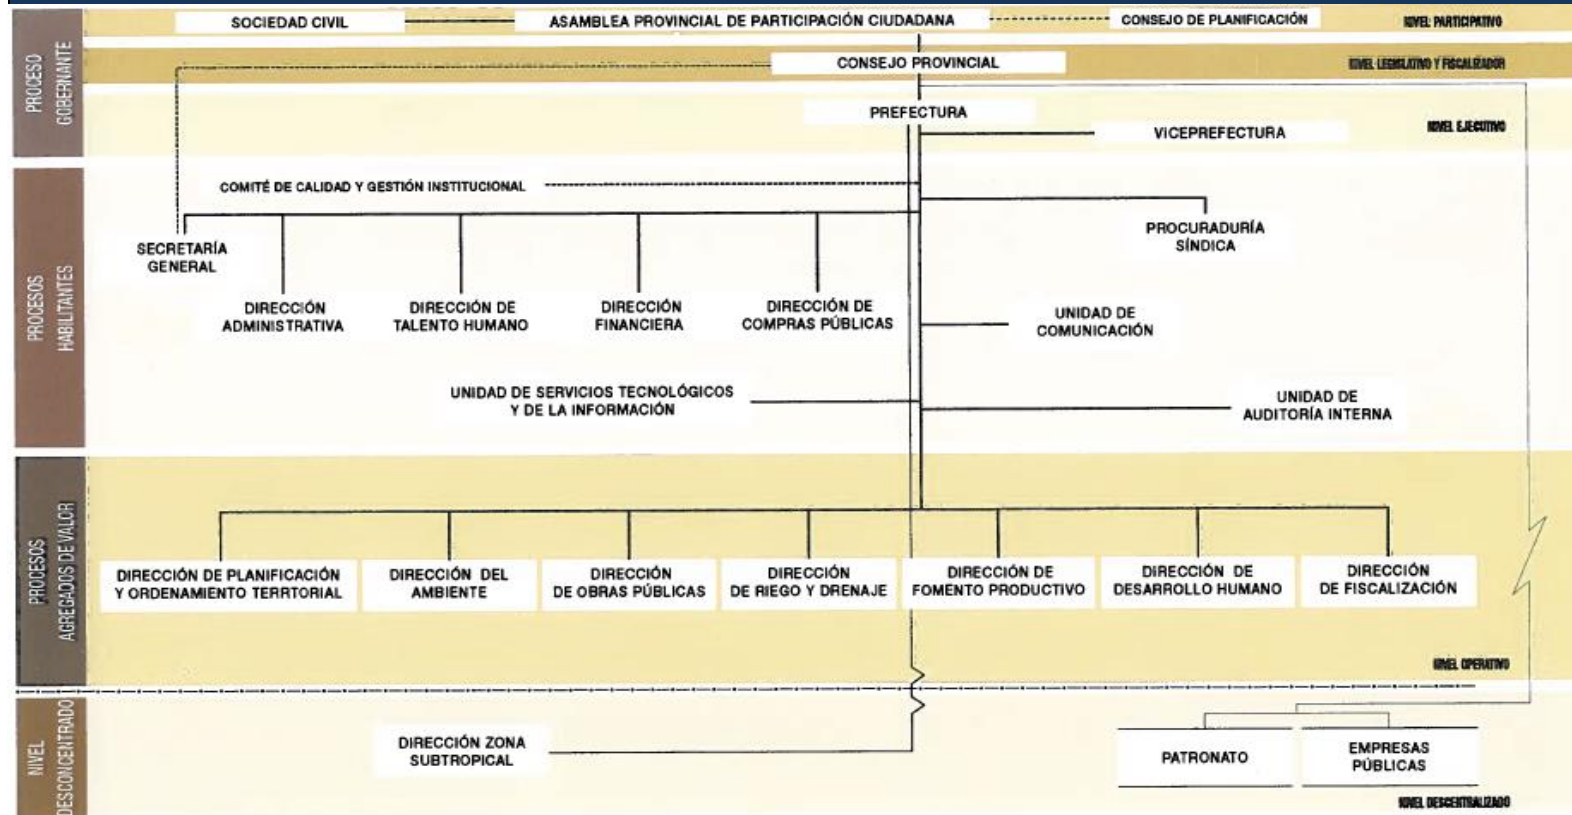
SOCIEDAD CIVIL

ASAMBLEA PROVINCIAL DE PARTICIPACIÓN CIUDADANA

CONSEJO DE PLANIFICACIÓN

NIVEL PARTICIPATIVO

PROCESO GOBERNANTE

CONSEJO PROVINCIAL

NIVEL LEGISLATIVO Y FISCALIZADOR

PREFECTURA

VICEPREFECTURA

NIVEL EJECUTIVO

PROCESOS HABILITANTES

COMITÉ DE CALIDAD Y GESTIÓN INSTITUCIONAL

SECRETARÍA GENERAL

PROCURADURÍA SÍNDICA

DIRECCIÓN ADMINISTRATIVA

DIRECCIÓN DE TALENTO HUMANO

DIRECCIÓN FINANCIERA

DIRECCIÓN DE COMPRAS PÚBLICAS

UNIDAD DE COMUNICACIÓN

UNIDAD DE SERVICIOS TECNOLÓGICOS Y DE LA INFORMACIÓN

UNIDAD DE AUDITORÍA INTERNA

PROCESOS AGREGADOS DE VALOR

DIRECCIÓN DE PLANIFICACIÓN Y ORDENAMIENTO TERRTORIAL

DIRECCIÓN DEL AMBIENTE

DIRECCIÓN DE OBRAS PÚBLICAS

DIRECCIÓN DE RIEGO Y DRENAJE

DIRECCIÓN DE FOMENTO PRODUCTIVO

DIRECCIÓN DE DESARROLLO HUMANO

DIRECCIÓN DE FISCALIZACIÓN

NIVEL OPERATIVO

NIVEL DESCONCENTRADO

DIRECCIÓN ZONA SUBTROPICAL

PATRONATO

EMPRESAS PÚBLICAS

NIVEL DESCENTRALIZADO